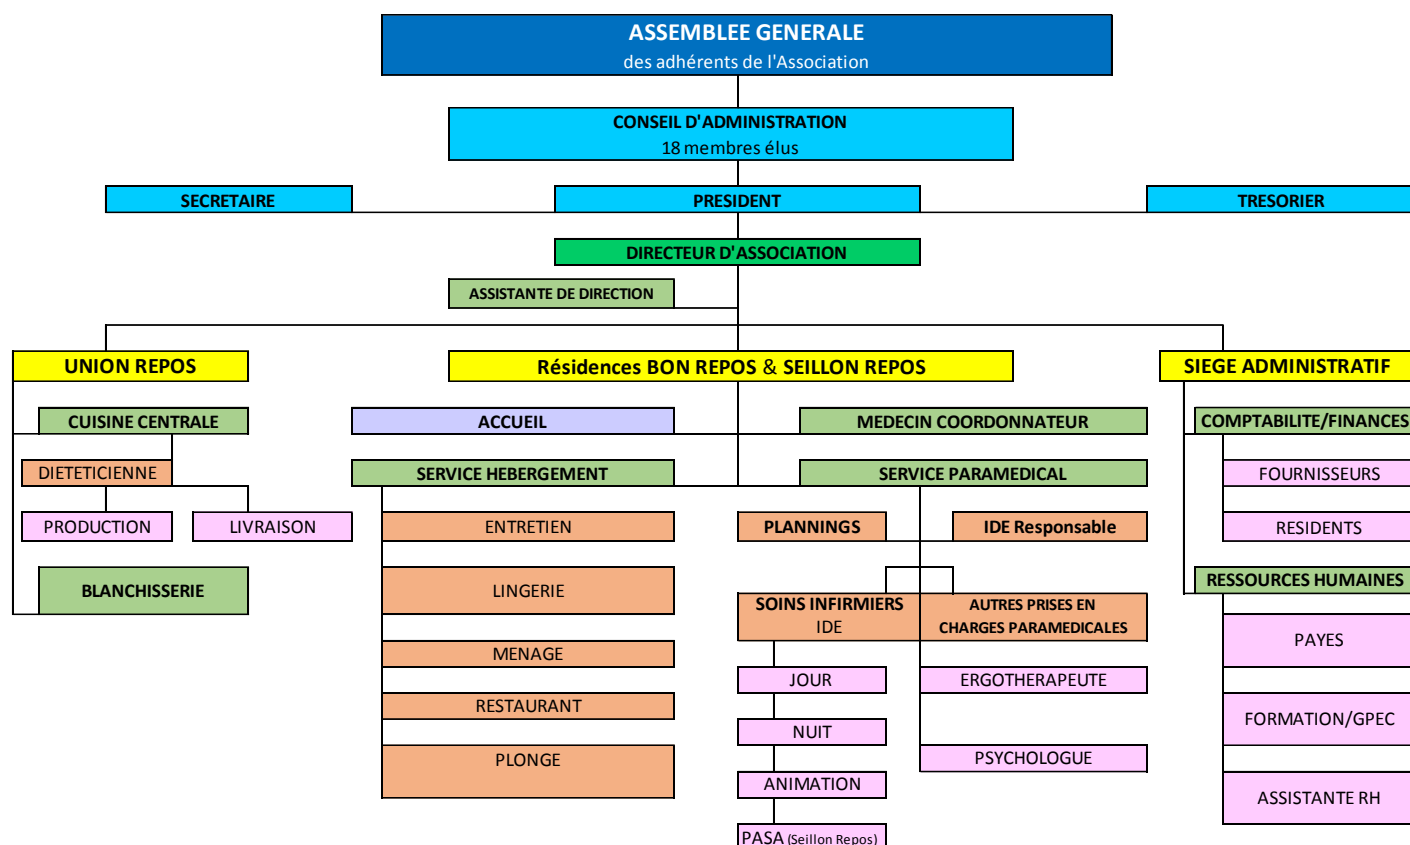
ASSEMBLEE GENERALE
des adhérents de l'Association

CONSEIL D'ADMINISTRATION
18 membres élus

SECRETAIRE
PRESIDENT
TRESORIER

DIRECTEUR D'ASSOCIATION

ASSISTANTE DE DIRECTION

UNION REPOS
CUISINE CENTRALE
DIETETICIENNE
PRODUCTION
LIVRAISON
BLANCHISSERIE

Résidences BON REPOS & SEILLON REPOS
ACCUEIL
MEDECIN COORDONNATEUR
SERVICE HEBERGEMENT
ENTRETIEN
LINGERIE
MENAGE
RESTAURANT
PLONGE
SERVICE PARAMEDICAL
PLANNINGS
IDE Responsable
SOINS INFIRMIERS
IDE
AUTRES PRISES EN CHARGES PARAMEDICALES
JOUR
NUIT
ANIMATION
PASA (Seillon Repos)
ERGOTHERAPEUTE
PSYCHOLOGUE

SIEGE ADMINISTRATIF
COMPTABILITE/FINANCES
FOURNISSEURS
RESIDENTS
RESSOURCES HUMAINES
PAYES
FORMATION/GPEC
ASSISTANTE RH